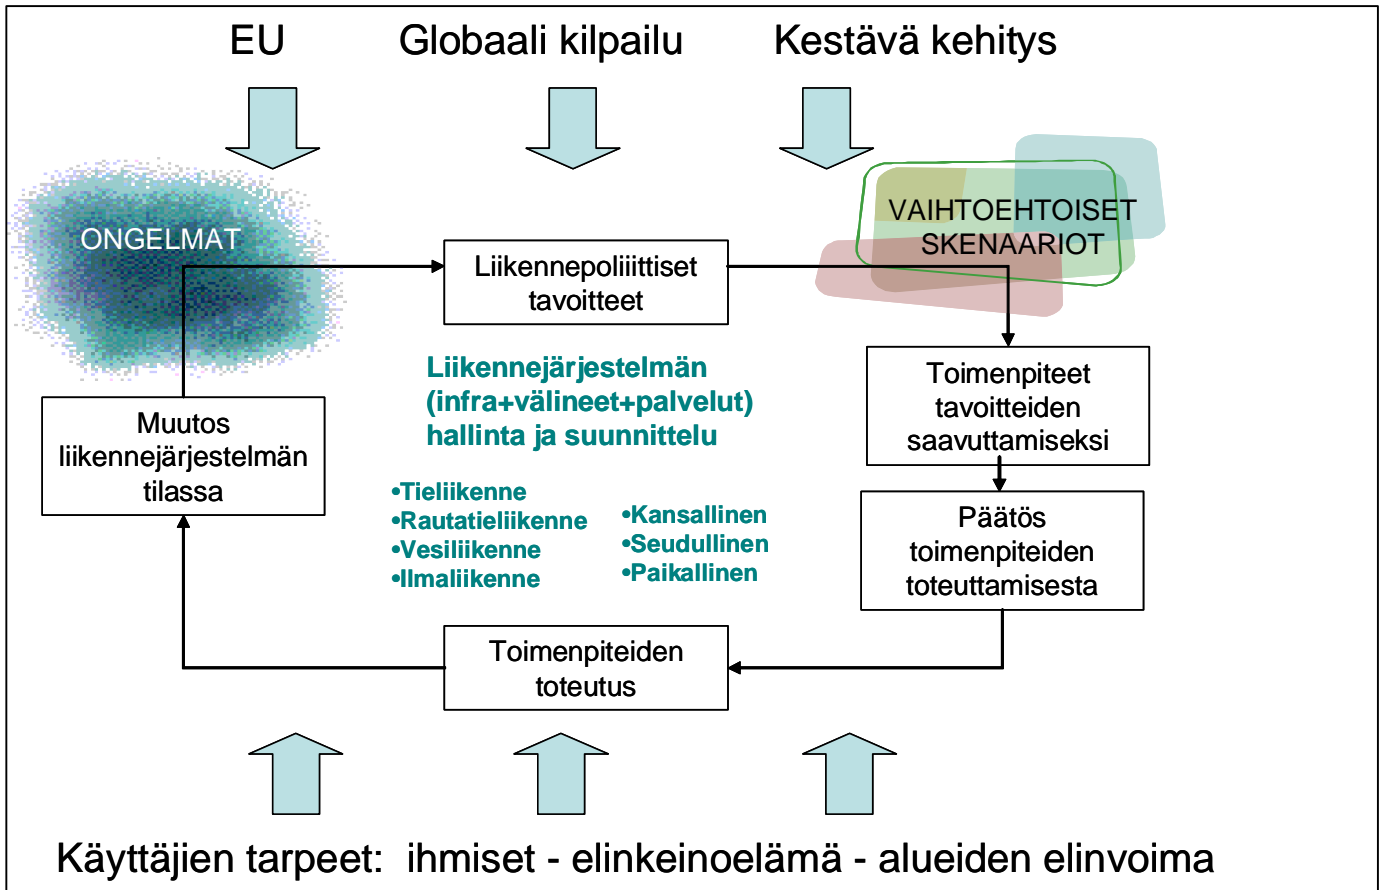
EU Globaali kilpailu Kestävä kehitys

ONGELMAT

Liikennepoliiittiset tavoitteet

VAIHTOEHTOISET SKENAARIOT

Liikennejärjestelmän (infra+välineet+palvelut) hallinta ja suunnittelu

Toimenpiteet tavoitteiden saavuttamiseksi

Muutos liikennejärjestelmän tilassa

•Tieliikenne
•Rautatieliikenne
•Vesiliikenne
•Ilmaliikenne

•Kansallinen
•Seudullinen
•Paikallinen

Päätös toimenpiteiden toteuttamisesta

Toimenpiteiden toteutus

Käyttäjien tarpeet: ihmiset - elinkeinoelämä - alueiden elinvoima